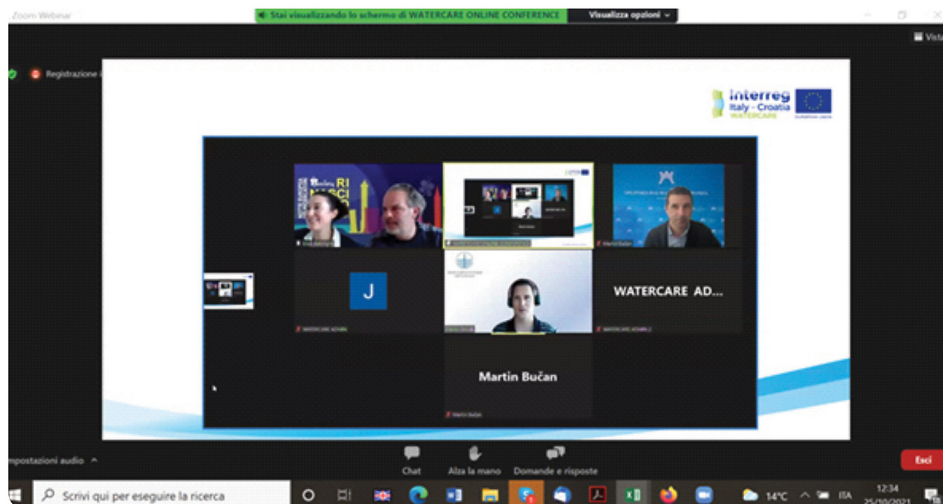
Zoom Webinar

Stai visualizzando lo schermo di WATERCARE ONLINE CONFERENCE

Visualizza opzioni

Vista

Registrazione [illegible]

interreg
Italy - Croatia
WATERCARE
European Union

J

WATERCARE AD...

Martin Bučan

Martin Bučan

Martin Bučan

Impostazioni audio

Chat

Alza la mano

Domande e risposte

Esci

Scrivi qui per eseguire la ricerca

14°C

ITA

12:34
25/10/2021